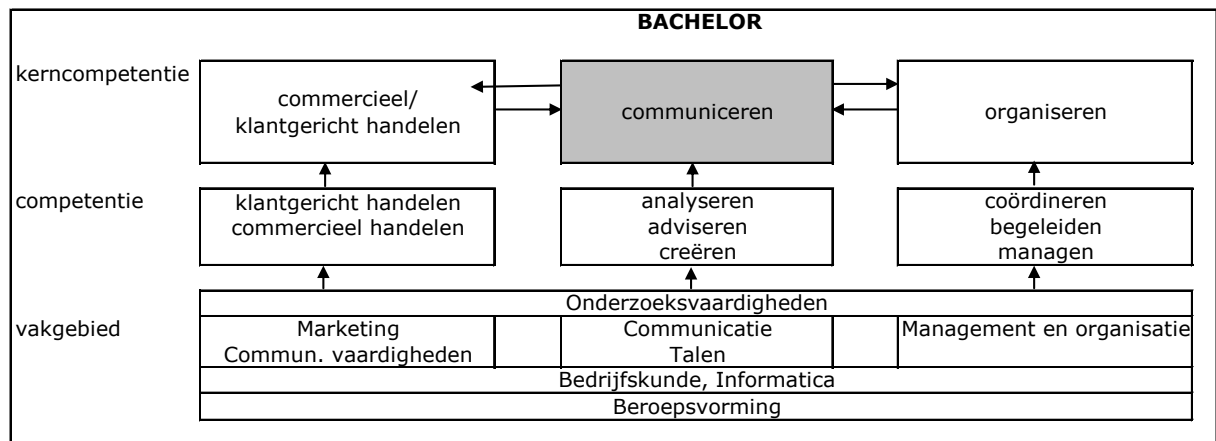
BACHELOR

kerncompetentie

commercieel/ klantgericht handelen

communiceren

organiseren

competentie

klantgericht handelen
commercieel handelen

analyseren
adviseren
creëren

coördineren
begeleiden
managen

Onderzoeksvaardigheden

vakgebied

Marketing
Commun. vaardigheden

Communicatie
Talen

Management en organisatie

Bedrijfskunde, Informatica

Beroepsvorming